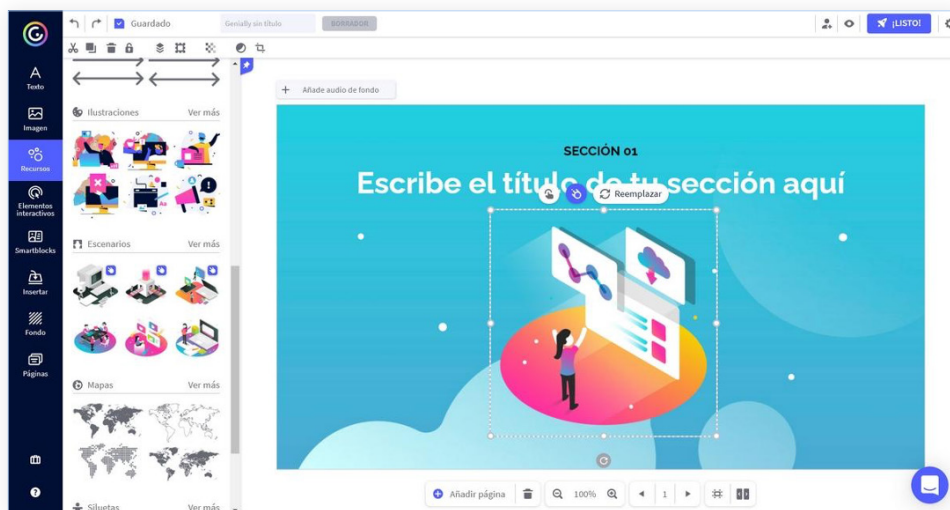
Guardado
Genially sin título
BORRADOR
¡LISTO!

Texto
Imagen
Recursos
Elementos interactivos
Smartblocks
Insertar
Fondo
Páginas

Ilustraciones
Ver más
Escenarios
Ver más
Mapas
Ver más
Siluetas
Ver más

Añade audio de fondo

SECCIÓN 01
Escribe el título de tu sección aquí
Reemplazar

Añadir página
100%
1